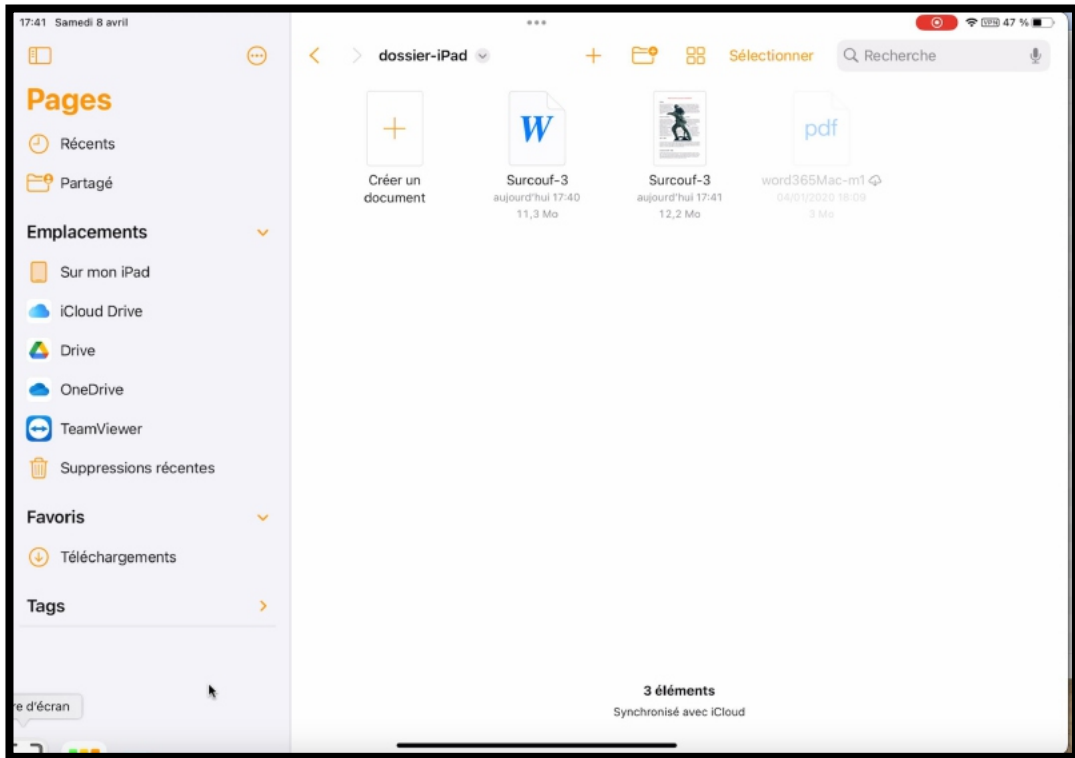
17:41 Samedi 8 avril

VPN 47 %

Pages

Récents

Partagé

Emplacements

Sur mon iPad

iCloud Drive

Drive

OneDrive

TeamViewer

Suppressions récentes

Favoris

Téléchargements

Tags

re d'écran

dossier-iPad

Sélectionner

Recherche

Créer un document

W

Surcouf-3
aujourd'hui 17:40
11,3 Mo

Surcouf-3
aujourd'hui 17:41
12,2 Mo

pdf

word365Mac-m1
04/01/2020 18:09
3 Mo

3 éléments
Synchronisé avec iCloud